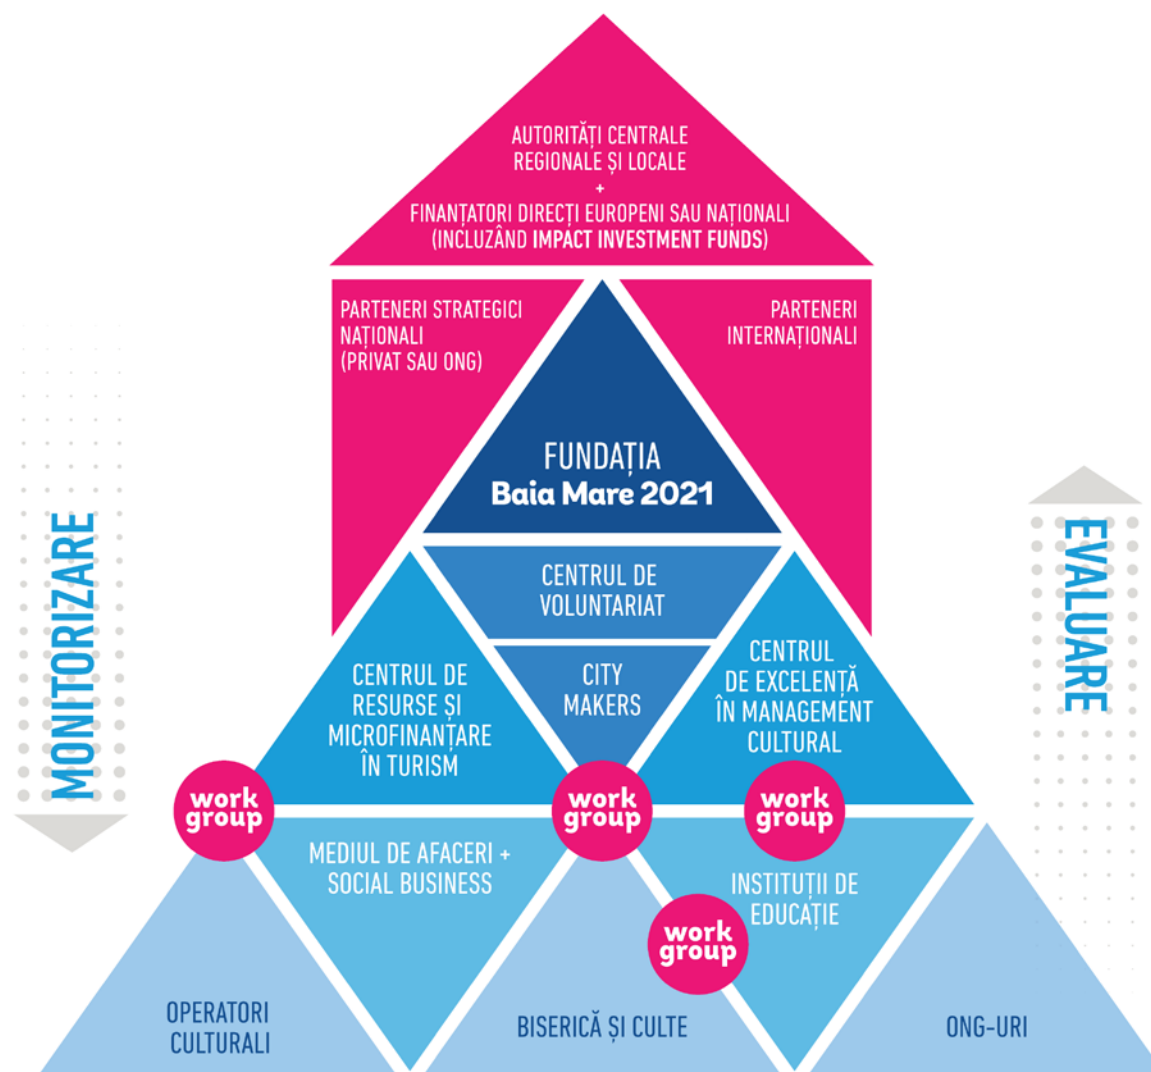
AUTORITĂȚI CENTRALE REGIONALE ȘI LOCALE
+
FINANȚATORI DIRECȚI EUROPENI SAU NAȚIONALI (INCLUZÂND IMPACT INVESTMENT FUNDS)

PARTENERI STRATEGICI NAȚIONALI (PRIVAT SAU ONG)

PARTENERI INTERNAȚIONALI

FUNDAȚIA
Baia Mare 2021

MONITORIZARE

EVALUARE

CENTRUL DE VOLUNTARIAT

CITY MAKERS

CENTRUL DE RESURSE ȘI MICROFINANȚARE ÎN TURISM

CENTRUL DE EXCELENȚĂ ÎN MANAGEMENT CULTURAL

work group

work group

work group

MEDIUL DE AFACERI + SOCIAL BUSINESS

INSTITUȚII DE EDUCAȚIE

work group

OPERATORI CULTURALI

BISERICĂ ȘI CULTE

ONG-URI